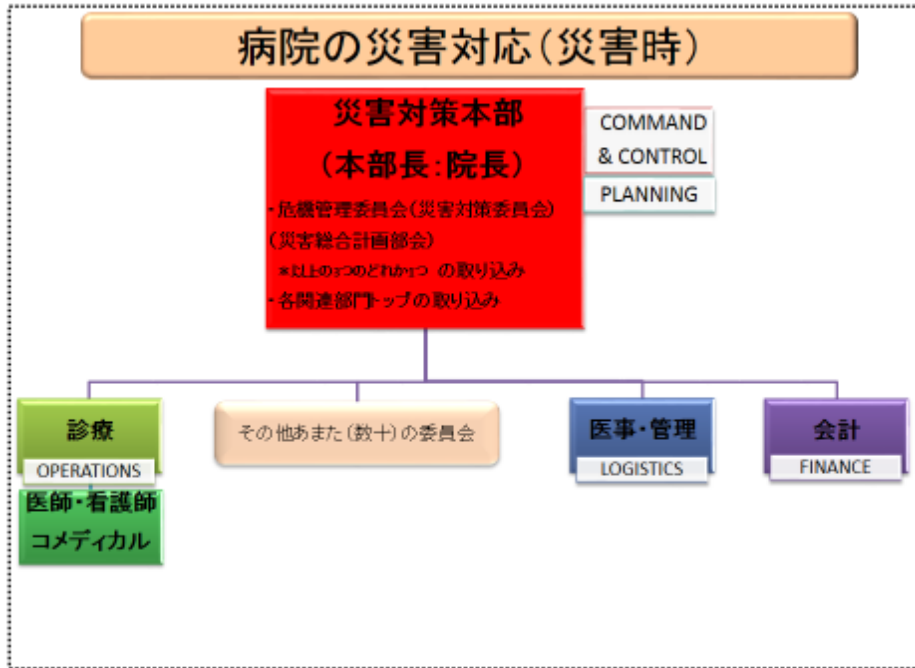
病院の災害対応（災害時）

災害対策本部
（本部長：院長）
・危機管理委員会（災害対策委員会）
（災害総合計画部会）
※以上の3つのどれか1つ の取り込み
・各関連部門トップの取り込み

COMMAND
& CONTROL
PLANNING

診療
OPERATIONS
医師・看護師
コメディカル

その他あまた（数十）の委員会

医事・管理
LOGISTICS

会計
FINANCE